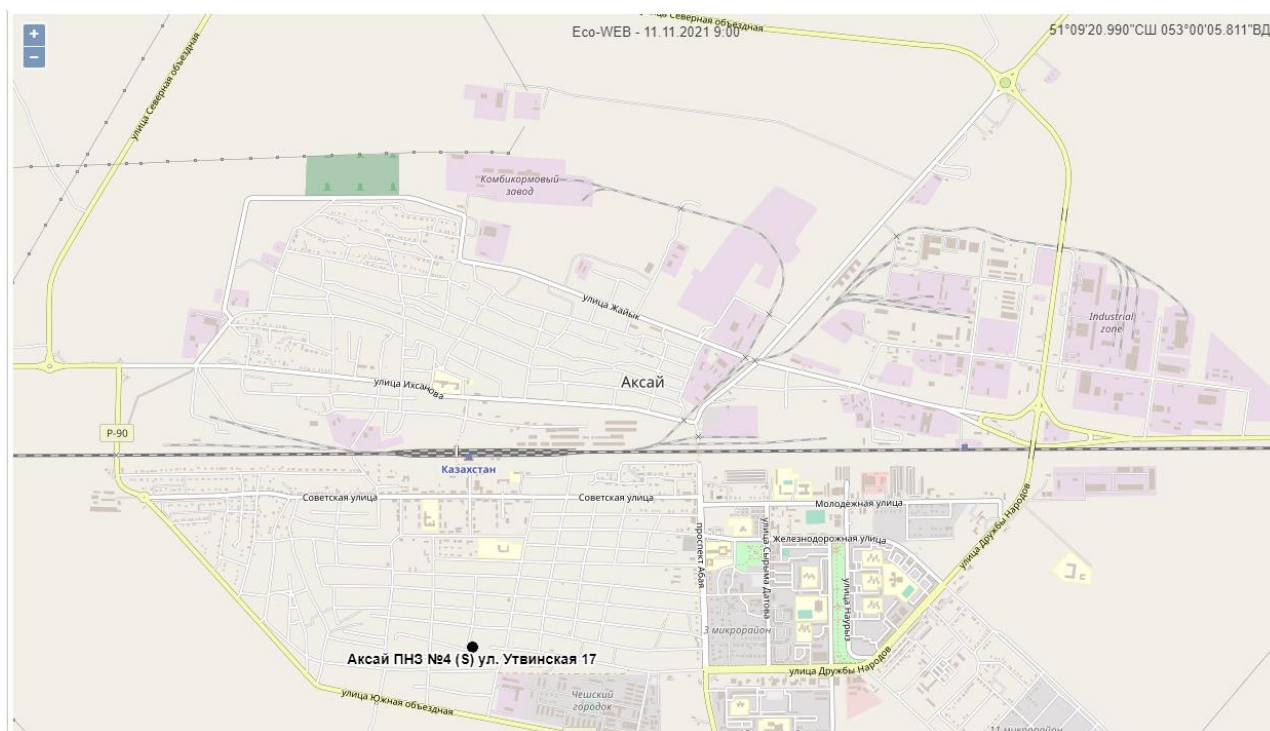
+
−
Eco-WEB - 11.11.2021 9:00
улица Северная объездная
51°09'20.990"СШ 053°00'05.811"ВД
улица Северная объездная
Комбикормовый завод
улица Жайык
Industrial zone
улица Ихсанова
Аксай
P-90
Казахстан
Советская улица
Советская улица
Молодежная улица
Железнодорожная улица
проспект Абая
улица Сырыма Датова
улица Наурыз
улица Дружбы Народов
3 микрорайон
Аксай ПНЗ №4 (S) ул. Утвинская 17
улица Дружбы Народов
Чешский городок
улица Южная объездная
11 микрорайон